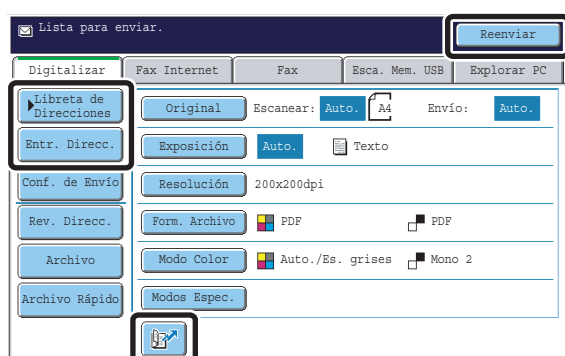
Lista para enviar.

Reenviar

Digitalizar | Fax Internet | Fax | Esca. Mem. USB | Explorar PC

Libreta de Direcciones

Entr. Direcc.

Conf. de Envío

Rev. Direcc.

Archivo

Archivo Rápido

Original Escanear: Auto. A4 Envío: Auto.

Exposición Auto. Texto

Resolución 200x200dpi

Form. Archivo PDF PDF

Modo Color Auto./Es. grises Mono 2

Modos Espec.